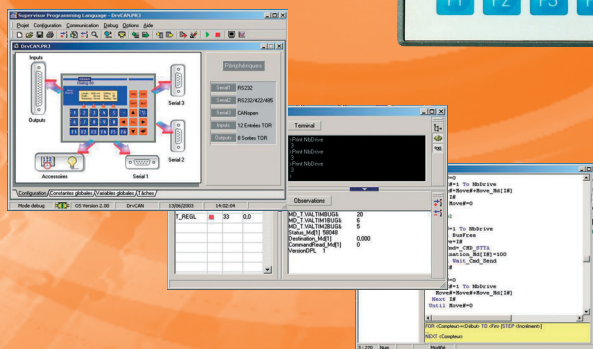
F1 F2 F3

Supervisor Programming Language - DrvCAN.PRJ

Projet Configuration Communication Debug Options Aide

DrvCAN.PRJ

Inputs

Outputs

Serial 3

Serial 2

Serial 1

Accessories

Périphériques

Serial1 RS232

Serial2 RS232/422/485

Serial3 CANopen

Inputs 12 Entrées TOR

Outputs 8 Sorties TOR

Configuration / Constantes globales / Variables globales / Tâches /

Mode debug OS Version 2.00 DrvCAN 13/06/2003 14:02:04

Terminal

Print NbDrive
3
Print NbDrive
3
Print NbDrive
3

Observations

T_REGL 33 0.0

MD_T_VALTIMBUG& 20
MD_T_VALTIM1BUG& 5
MD_T_VALTIM2BUG& 5
Status_Md[1] 58048
Destination_Md[1] 0.000
CommandRead_Md[1] 0
VersionDPL 1

=0
#=1 To NbDrive
d=Move#+Move_Md[I#]
I#
Move#=0

=0
#=1 To NbDrive
If NumPres
w=I#
md=_CMD_STTA
nation_Md[I#]=100
Wait_Cmd_Send

=0
#=0
Move#=Move#+Move_Md[I#]
Next I#
Until Move#=0

FOR (Compteur)=(Début) TO (Fin) [STEP (Incrément)]

NEXT (Compteur)

1 : 270 Num Modifié